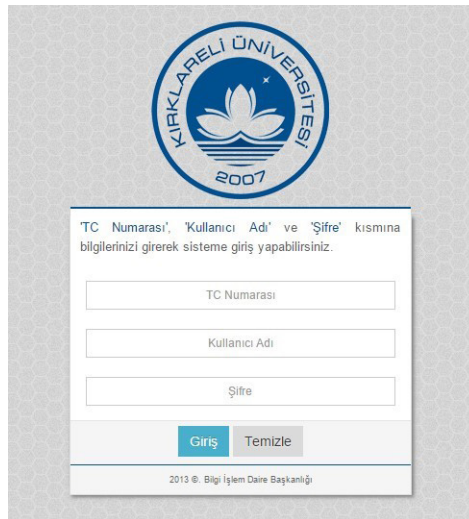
KIRKLARELİ ÜNİVERSİTESİ
2007

'TC Numarası', 'Kullanıcı Adı' ve 'Şifre' kısmına bilgilerinizi girerek sisteme giriş yapabilirsiniz.

TC Numarası

Kullanıcı Adı

Şifre

Giriş Temizle

2013 ©. Bilgi İşlem Daire Başkanlığı